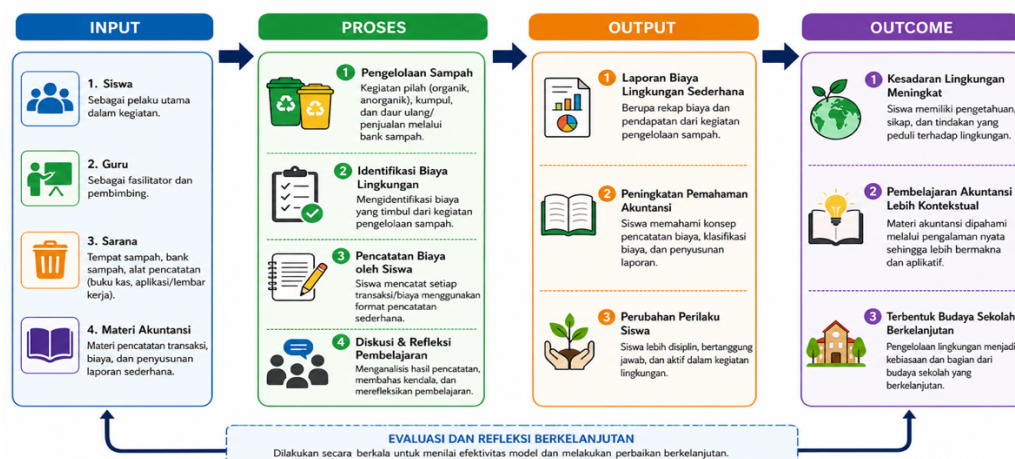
INPUT

1. Siswa
Sebagai pelaku utama dalam kegiatan.

2. Guru
Sebagai fasilitator dan pembimbing.

3. Sarana
Tempat sampah, bank sampah, alat pencatatan (buku kas, aplikasi/lembar kerja).

4. Materi Akuntansi
Materi pencatatan transaksi, biaya, dan penyusunan laporan sederhana.

PROSES

1 Pengelolaan Sampah
Kegiatan pilah (organik, anorganik), kumpul, dan daur ulang/ penjualan melalui bank sampah.

2 Identifikasi Biaya Lingkungan
Mengidentifikasi biaya yang timbul dari kegiatan pengelolaan sampah.

3 Pencatatan Biaya oleh Siswa
Siswa mencatat setiap transaksi/biaya menggunakan format pencatatan sederhana.

4 Diskusi & Refleksi Pembelajaran
Menganalisis hasil pencatatan, membahas kendala, dan merefleksikan pembelajaran.

OUTPUT

1 Laporan Biaya Lingkungan Sederhana
Berupa rekap biaya dan pendapatan dari kegiatan pengelolaan sampah.

2 Peningkatan Pemahaman Akuntansi
Siswa memahami konsep pencatatan biaya, klasifikasi biaya, dan penyusunan laporan.

3 Perubahan Perilaku Siswa
Siswa lebih disiplin, bertanggung jawab, dan aktif dalam kegiatan lingkungan.

OUTCOME

1 Kesadaran Lingkungan Meningkat
Siswa memiliki pengetahuan, sikap, dan tindakan yang peduli terhadap lingkungan.

2 Pembelajaran Akuntansi Lebih Kontekstual
Materi akuntansi dipahami melalui pengalaman nyata sehingga lebih bermakna dan aplikatif.

3 Terbentuk Budaya Sekolah Berkelanjutan
Pengelolaan lingkungan menjadi kebiasaan dan bagian dari budaya sekolah yang berkelanjutan.

EVALUASI DAN REFLEKSI BERKELANJUTAN
Dilakukan secara berkala untuk menilai efektivitas model dan melakukan perbaikan berkelanjutan.